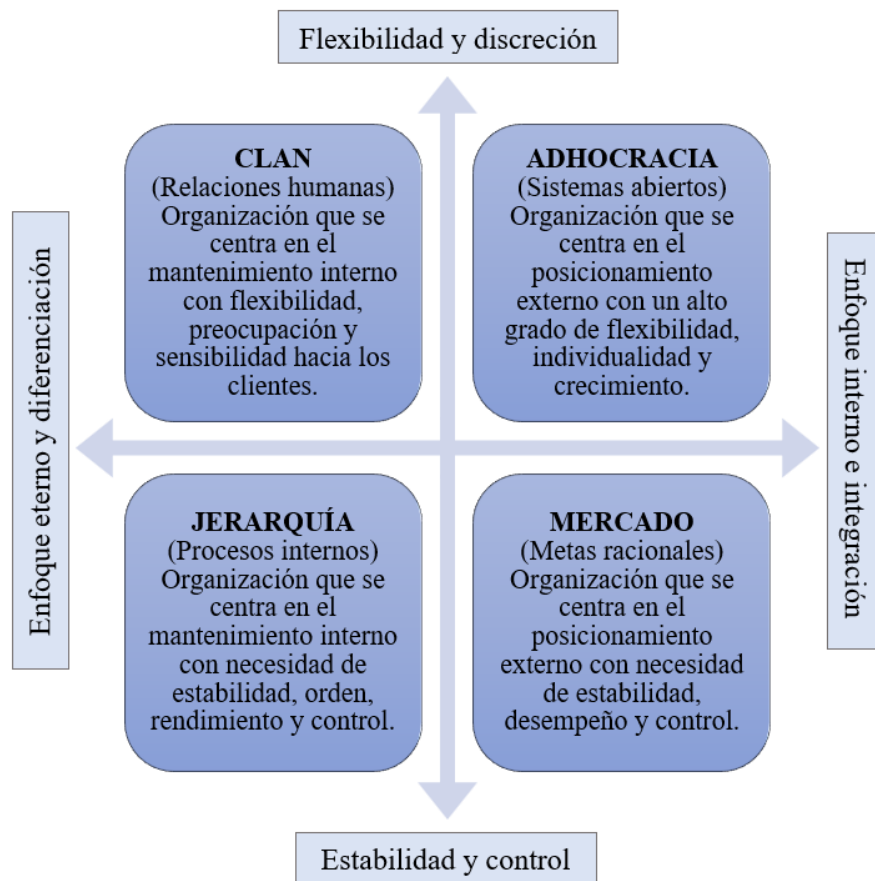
Flexibilidad y discreción

Enfoque eterno y diferenciación

CLAN
(Relaciones humanas)
Organización que se centra en el mantenimiento interno con flexibilidad, preocupación y sensibilidad hacia los clientes.

ADHOCRACIA
(Sistemas abiertos)
Organización que se centra en el posicionamiento externo con un alto grado de flexibilidad, individualidad y crecimiento.

Enfoque interno e integración

JERARQUÍA
(Procesos internos)
Organización que se centra en el mantenimiento interno con necesidad de estabilidad, orden, rendimiento y control.

MERCADO
(Metas racionales)
Organización que se centra en el posicionamiento externo con necesidad de estabilidad, desempeño y control.

Estabilidad y control